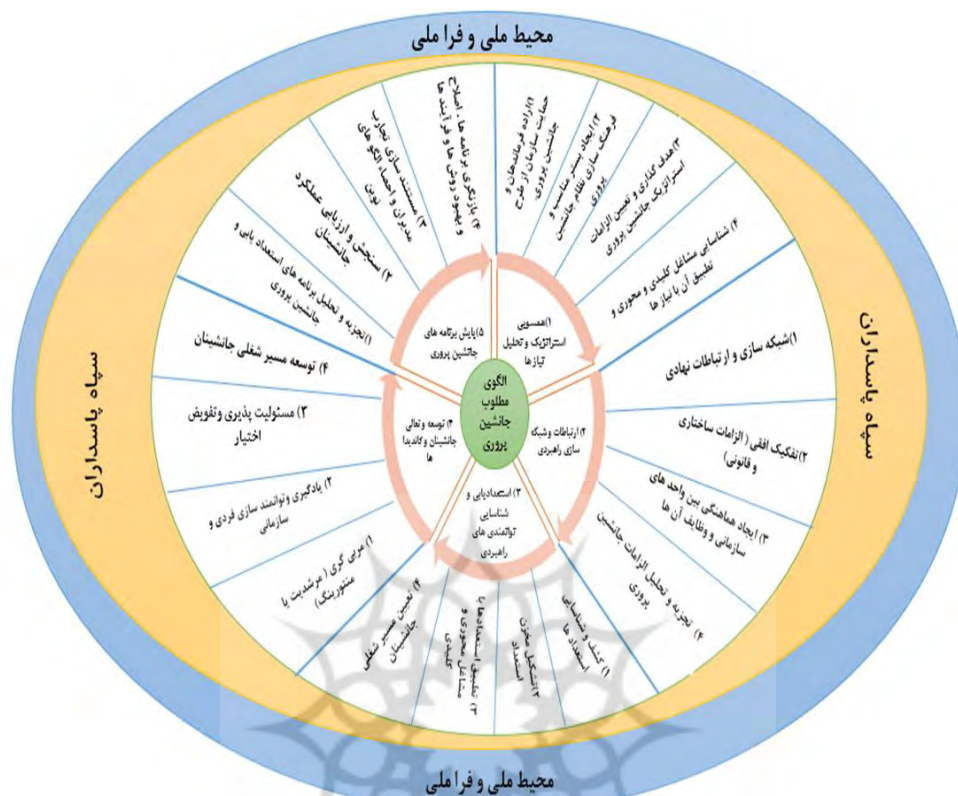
محیط ملی و فرا ملی

سپاه پاسداران

سپاه پاسداران

الگوی مطلوب جانشین پروری

۱)همسویی استراتژیک و تحلیل نیازها

۲) ارتباطات وشبکه سازی راهبردی

۳) استعدادیابی و شناسایی توانمندی های راهبردی

۴) توسعه و تعالی جانشینان و کاندیدا ها

۵)پایش برنامه های جانشین پروری

۱)اراده فرماندهان و حمایت سازمان از طرح جانشین پروری

۲) ایجاد بستر مناسب و فرهنگ سازی نظام جانشین پروری

۳)هدف گذاری و تعیین الزامات استراتژیک جانشین پروری

۴) شناسایی مشاغل کلیدی و محوری و تطبیق آن با نیاز ها

۱)شبکه سازی و ارتباطات نهادی

۲)تفکیک افقی ( الزامات ساختاری و قانونی)

۳) ایجاد هماهنگی بین واحد های سازمانی و وظایف آن ها

۴) تجزیه و تحلیل الزامات جانشین پروری

۱) کشف و شناسایی استعداد ها

۲)تشکیل مخزن استعداد

۳) تطبیق استعدادها با مشاغل محوری و کلیدی

۴) تعیین مسیر شغلی جانشینان

۱)مربی گری ( مرشدیت یا منتورینگ)

۲) یادگیری و توانمند سازی فردی و سازمانی

۳) مسئولیت پذیری وتفویض اختیار

۴) توسعه مسیر شغلی جانشینان

۱)تجزیه و تحلیل برنامه های استعداد یابی و جانشین پروری

۲) سنجش و ارزیابی عملکرد جانشینان

۳) مستند سازی تجارب مدیران و احصاء الگوهای نوین

۴) بازنگری برنامه ها ، اصلاح و بهبود روش ها و فرایند ها

محیط ملی و فرا ملی